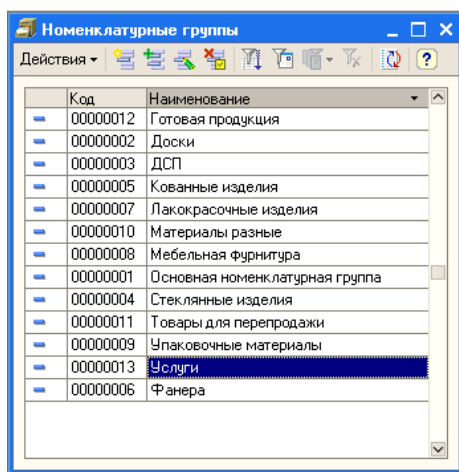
Номенклатурные группы

Действия

| | Код | Наименование |
|---|---|---|
| | 00000012 | Готовая продукция |
| | 00000002 | Доски |
| | 00000003 | ДСП |
| | 00000005 | Кованные изделия |
| | 00000007 | Лакокрасочные изделия |
| | 00000010 | Материалы разные |
| | 00000008 | Мебельная фурнитура |
| | 00000001 | Основная номенклатурная группа |
| | 00000004 | Стеклянные изделия |
| | 00000011 | Товары для перепродажи |
| | 00000009 | Упаковочные материалы |
| | 00000013 | Услуги |
| | 00000006 | Фанера |